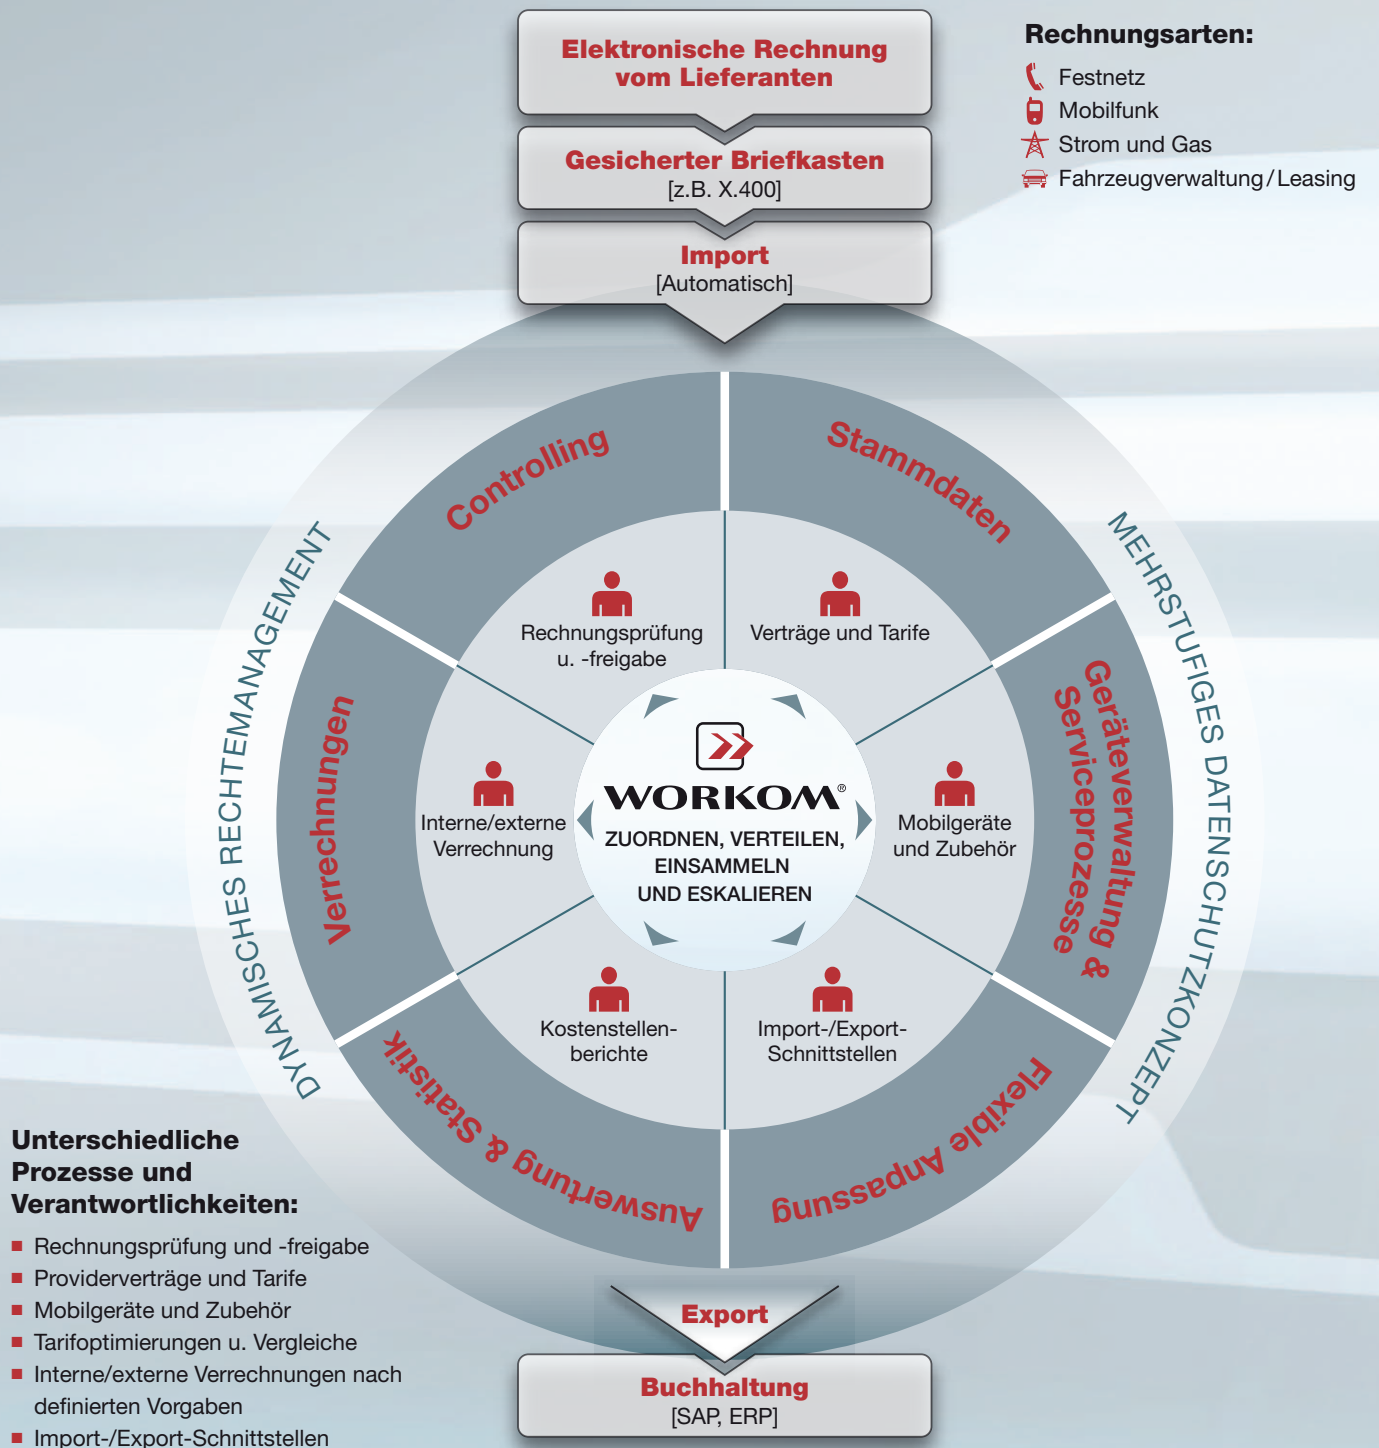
Elektronische Rechnung vom Lieferanten

Gesicherter Briefkasten
[z.B. X.400]

Import
[Automatisch]

Rechnungsarten:
Festnetz
Mobilfunk
Strom und Gas
Fahrzeugverwaltung/Leasing

Controlling

Stammdaten

Geräteverwaltung & Serviceprozesse

Flexible Anpassung

Auswertung & Statistik

Verrechnungen

DYNAMISCHES RECHTEMANAGEMENT

MEHRSTUFIGES DATENSCHUTZKONZEPT

Rechnungsprüfung u. -freigabe

Verträge und Tarife

Mobilgeräte und Zubehör

Import-/Export-Schnittstellen

Kostenstellenberichte

Interne/externe Verrechnung

WORKOM®
ZUORDNEN, VERTEILEN, EINSAMMELN UND ESKALIEREN

Unterschiedliche Prozesse und Verantwortlichkeiten:
■ Rechnungsprüfung und -freigabe
■ Providerverträge und Tarife
■ Mobilgeräte und Zubehör
■ Tarifoptimierungen u. Vergleiche
■ Interne/externe Verrechnungen nach definierten Vorgaben
■ Import-/Export-Schnittstellen

Export

Buchhaltung
[SAP, ERP]